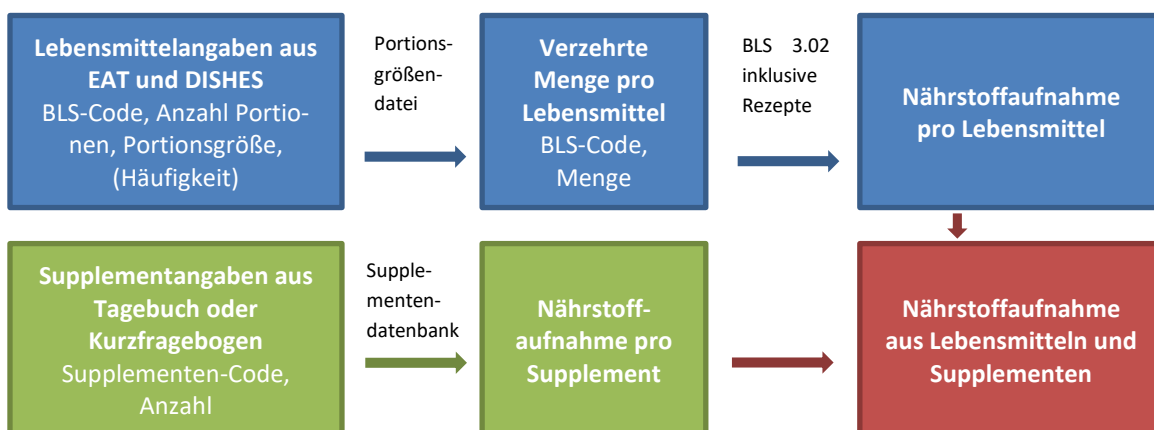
Lebensmittelangaben aus EAT und DISHES
BLS-Code, Anzahl Portionen, Portionsgröße, (Häufigkeit)

Portionsgrößendatei

Verzehrte Menge pro Lebensmittel
BLS-Code, Menge

BLS 3.02 inklusive Rezepte

Nährstoffaufnahme pro Lebensmittel

Supplementangaben aus Tagebuch oder Kurzfragebogen
Supplementen-Code, Anzahl

Supplementendatenbank

Nährstoffaufnahme pro Supplement

Nährstoffaufnahme aus Lebensmitteln und Supplementen